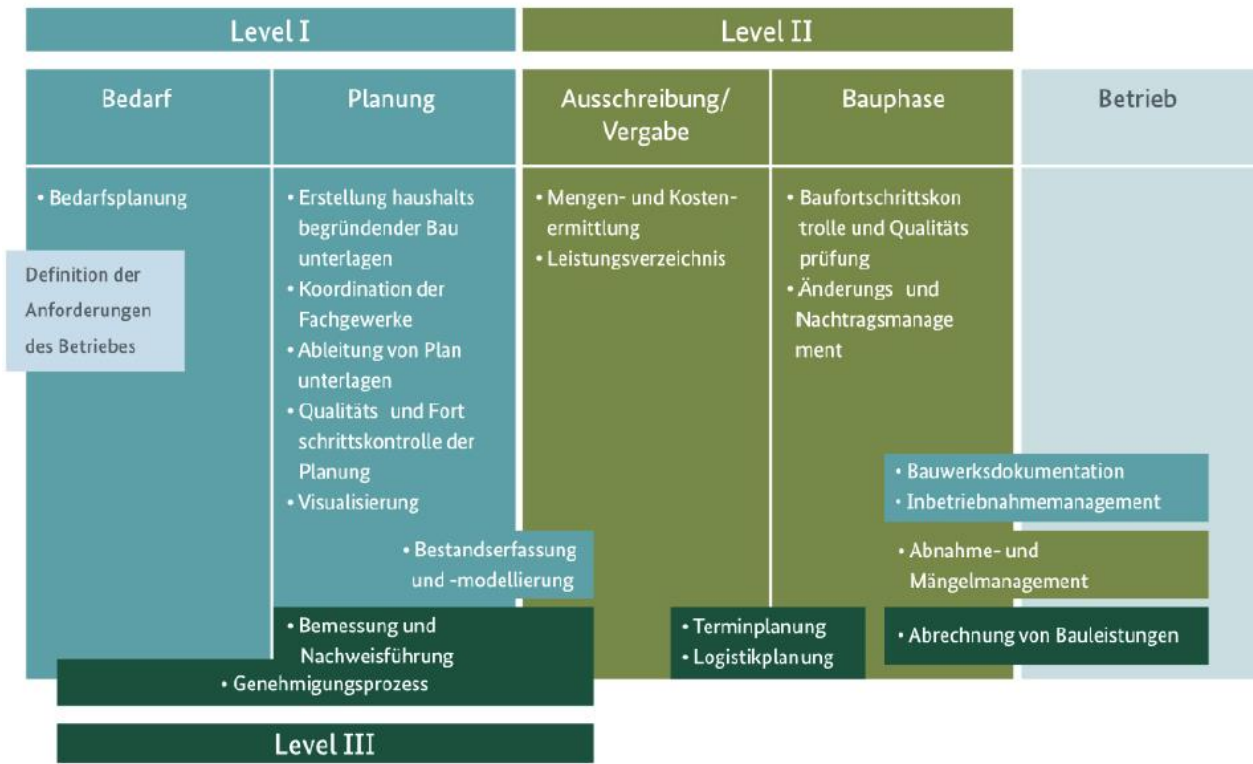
Level I

Level II

| Bedarf | Planung | Ausschreibung/ Vergabe | Bauphase | Betrieb |
|---|---|---|---|---|
| • Bedarfsplanung | • Erstellung haushalts begründender Bau unterlagen<br>• Koordination der Fachgewerke<br>• Ableitung von Plan unterlagen<br>• Qualitäts und Fort schrittskontrolle der Planung<br>• Visualisierung | • Mengen- und Kosten-ermittlung<br>• Leistungsverzeichnis | • Baufortschrittskon trolle und Qualitäts prüfung<br>• Änderungs und Nachtragsmanage ment | |

Definition der Anforderungen des Betriebes

• Bauwerksdokumentation
• Inbetriebnahmemanagement

• Bestandserfassung und -modellierung

• Abnahme- und Mängelmanagement

• Bemessung und Nachweisführung

• Terminplanung
• Logistikplanung

• Abrechnung von Bauleistungen

• Genehmigungsprozess

Level III